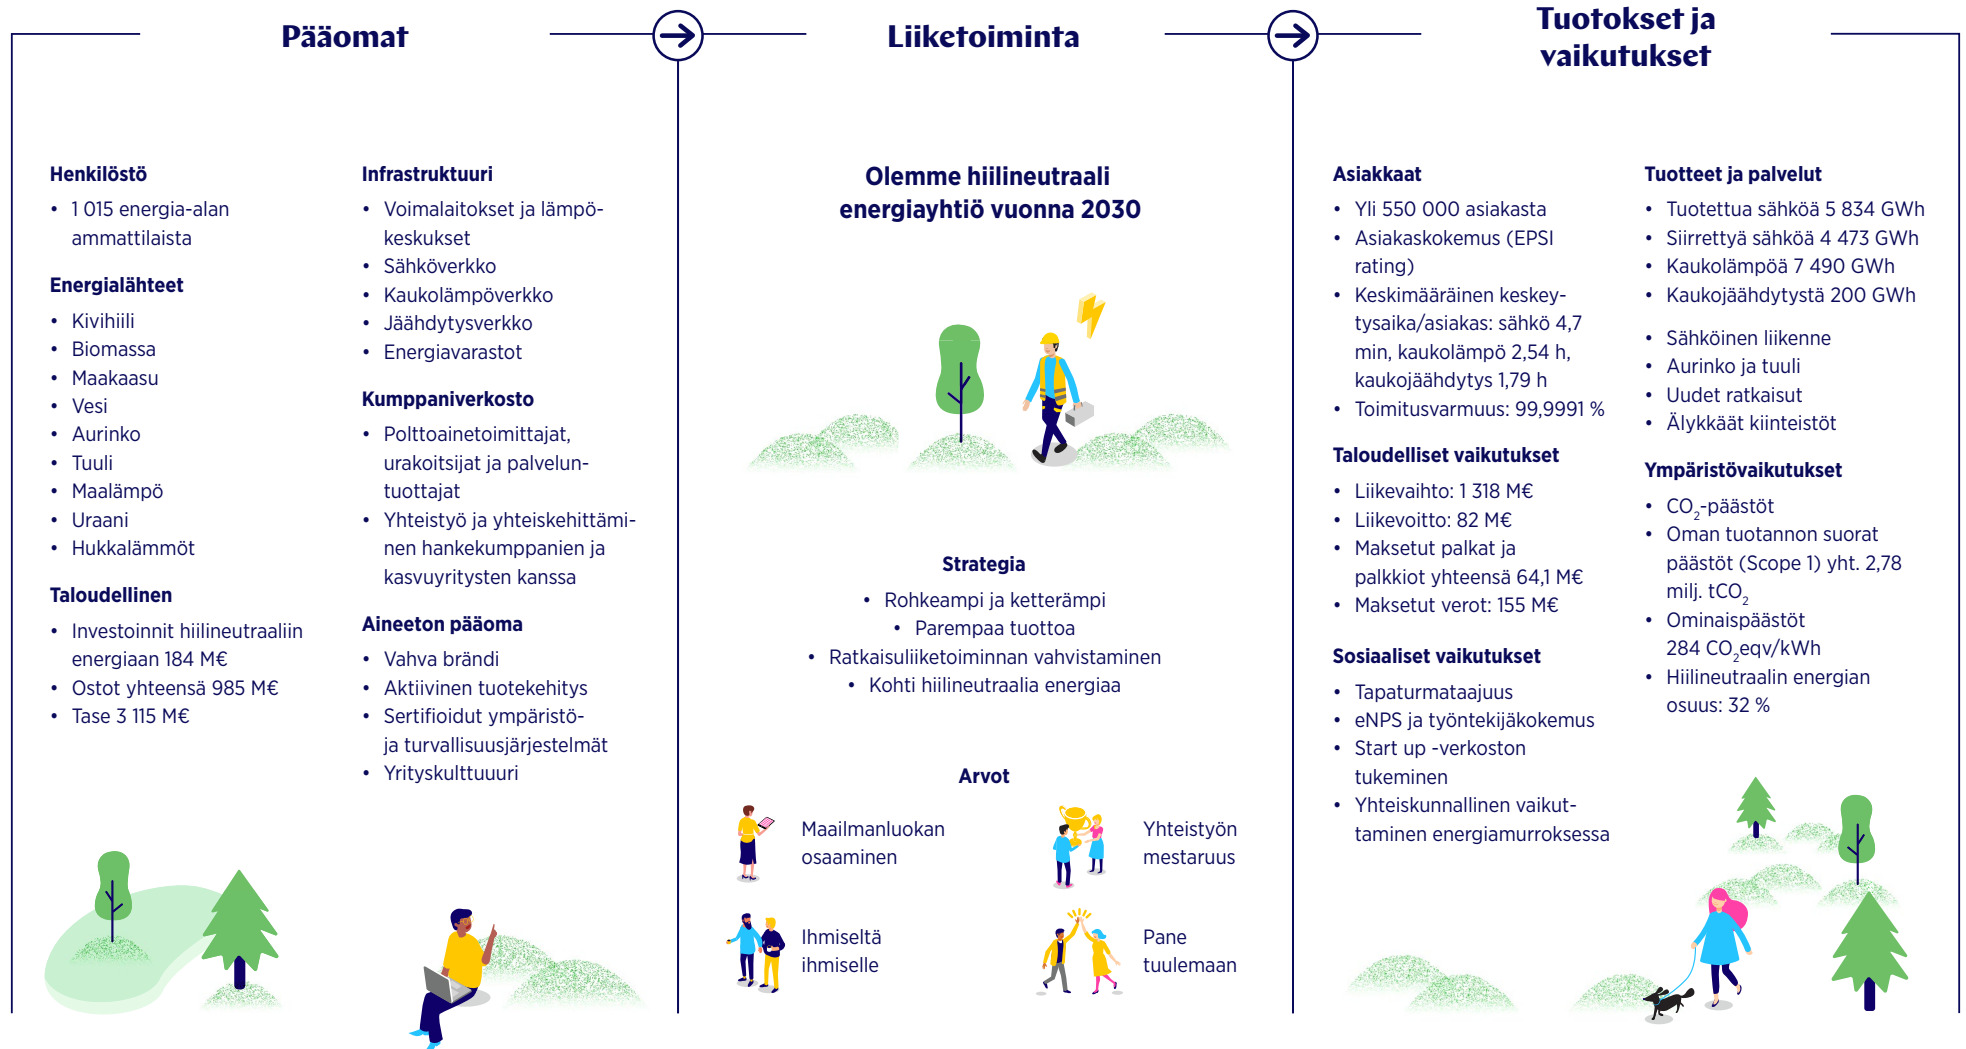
Pääomat

Liiketoiminta

Tuotokset ja vaikutukset

Henkilöstö
• 1 015 energia-alan ammattilaista

Energialähteet
• Kivihiili
• Biomassa
• Maakaasu
• Vesi
• Aurinko
• Tuuli
• Maalämpö
• Uraani
• Hukkalämmöt

Taloudellinen
• Investoinnit hiilineutraaliin energiaan 184 M€
• Ostot yhteensä 985 M€
• Tase 3 115 M€

Infrastruktuuri
• Voimalaitokset ja lämpökeskukset
• Sähköverkko
• Kaukolämpöverkko
• Jäähdytysverkko
• Energiavarastot

Kumppaniverkosto
• Polttoainetoimittajat, urakoitsijat ja palveluntuottajat
• Yhteistyö ja yhteiskehittäminen hankekumppanien ja kasvuyritysten kanssa

Aineeton pääoma
• Vahva brändi
• Aktiivinen tuotekehitys
• Sertifioidut ympäristö- ja turvallisuusjärjestelmät
• Yrityskulttuuri

Olemme hiilineutraali energiayhtiö vuonna 2030

Strategia
• Rohkeampi ja ketterämpi
• Parempaa tuottoa
• Ratkaisuliiketoiminnan vahvistaminen
• Kohti hiilineutraalia energiaa

Arvot
Maailmanluokan osaaminen
Yhteistyön mestaruus
Ihmiseltä ihmiselle
Pane tuulemaan

Asiakkaat
• Yli 550 000 asiakasta
• Asiakaskokemus (EPSI rating)
• Keskimääräinen keskeytysaika/asiakas: sähkö 4,7 min, kaukolämpö 2,54 h, kaukojäähdytys 1,79 h
• Toimitusvarmuus: 99,9991 %

Taloudelliset vaikutukset
• Liikevaihto: 1 318 M€
• Liikevoitto: 82 M€
• Maksetut palkat ja palkkiot yhteensä 64,1 M€
• Maksetut verot: 155 M€

Sosiaaliset vaikutukset
• Tapaturmataajuus
• eNPS ja työntekijäkokemus
• Start up -verkoston tukeminen
• Yhteiskunnallinen vaikuttaminen energiamurroksessa

Tuotteet ja palvelut
• Tuotettua sähköä 5 834 GWh
• Siirrettyä sähköä 4 473 GWh
• Kaukolämpöä 7 490 GWh
• Kaukojäähdytystä 200 GWh
• Sähköinen liikenne
• Aurinko ja tuuli
• Uudet ratkaisut
• Älykkäät kiinteistöt

Ympäristövaikutukset
• $CO_2$-päästöt
• Oman tuotannon suorat päästöt (Scope 1) yht. 2,78 milj. $tCO_2$
• Ominaispäästöt 284 $CO_2$eqv/kWh
• Hiilineutraalin energian osuus: 32 %